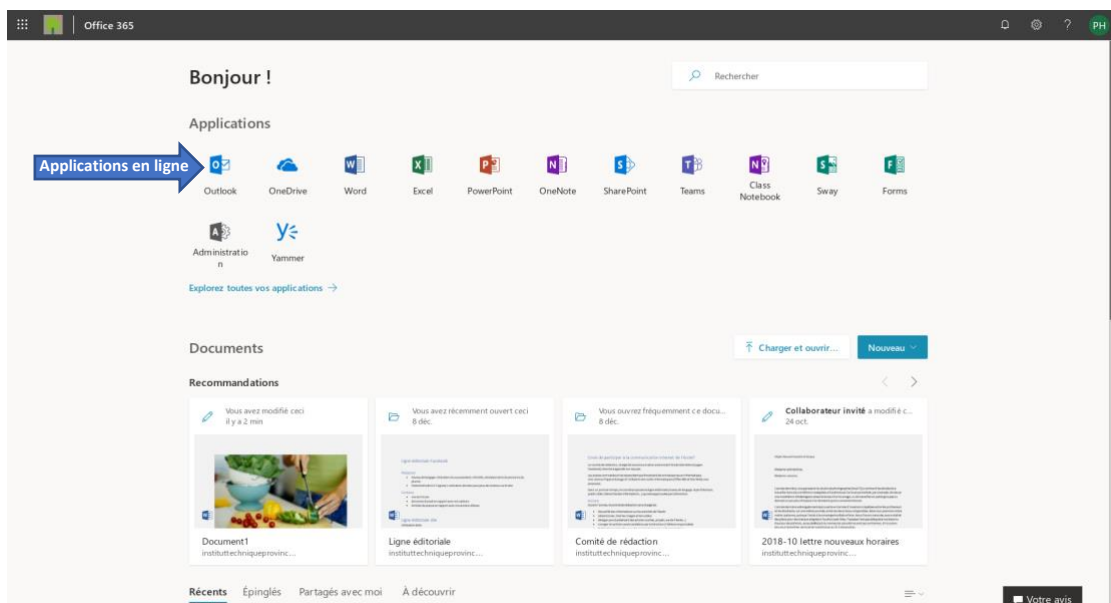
Office 365

PH

Bonjour !

Rechercher

Applications

Applications en ligne

Outlook OneDrive Word Excel PowerPoint OneNote SharePoint Teams Class Notebook Sway Forms

Administration Yammer

Explorez toutes vos applications →

Documents

Charger et ouvrir...

Nouveau

Recommandations

Vous avez modifié ceci il y a 2 min

Vous avez récemment ouvert ceci 8 déc.

Vous ouvrez fréquemment ce docu... 8 déc.

Collaborateur invité a modifié c... 24 oct.

Document1
instituttechniqueprovinc...

Ligne éditoriale
instituttechniqueprovinc...

Comité de rédaction
instituttechniqueprovinc...

2018-10 lettre nouveaux horaires
instituttechniqueprovinc...

Récents Épinglés Partagés avec moi À découvrir

Votre avis